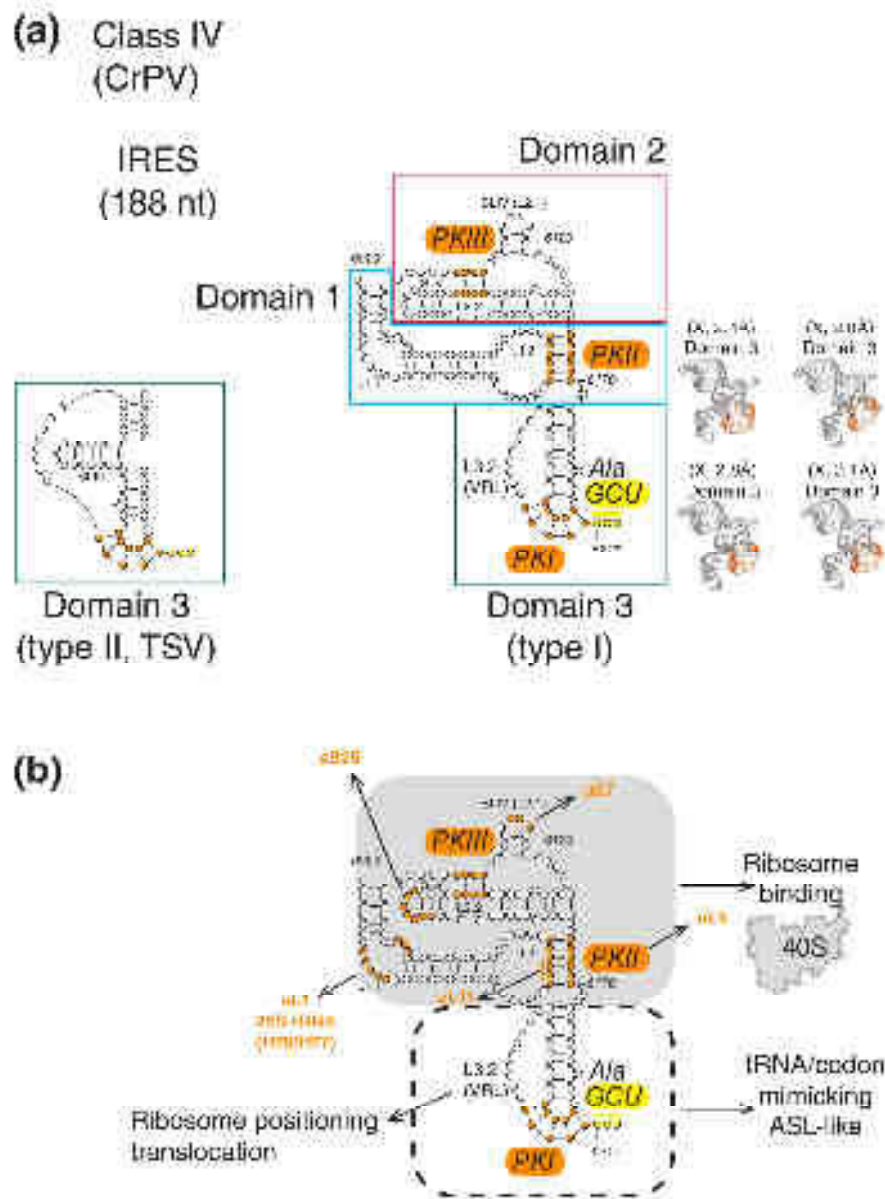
(a) Class IV (CrPV)

IRES (188 nt)

Domain 2

PKIII

Domain 1

PKII

L3.2 (VRL)

Ala

GCU

PKI

Domain 3 (type II, TSV)

Domain 3 (type I)

(b)

PKIII

Ribosome binding

40S

PKII

L3.2 (VRL)

Ala

GCU

Ribosome positioning translocation

tRNA/codon mimicking ASL-like

PKI